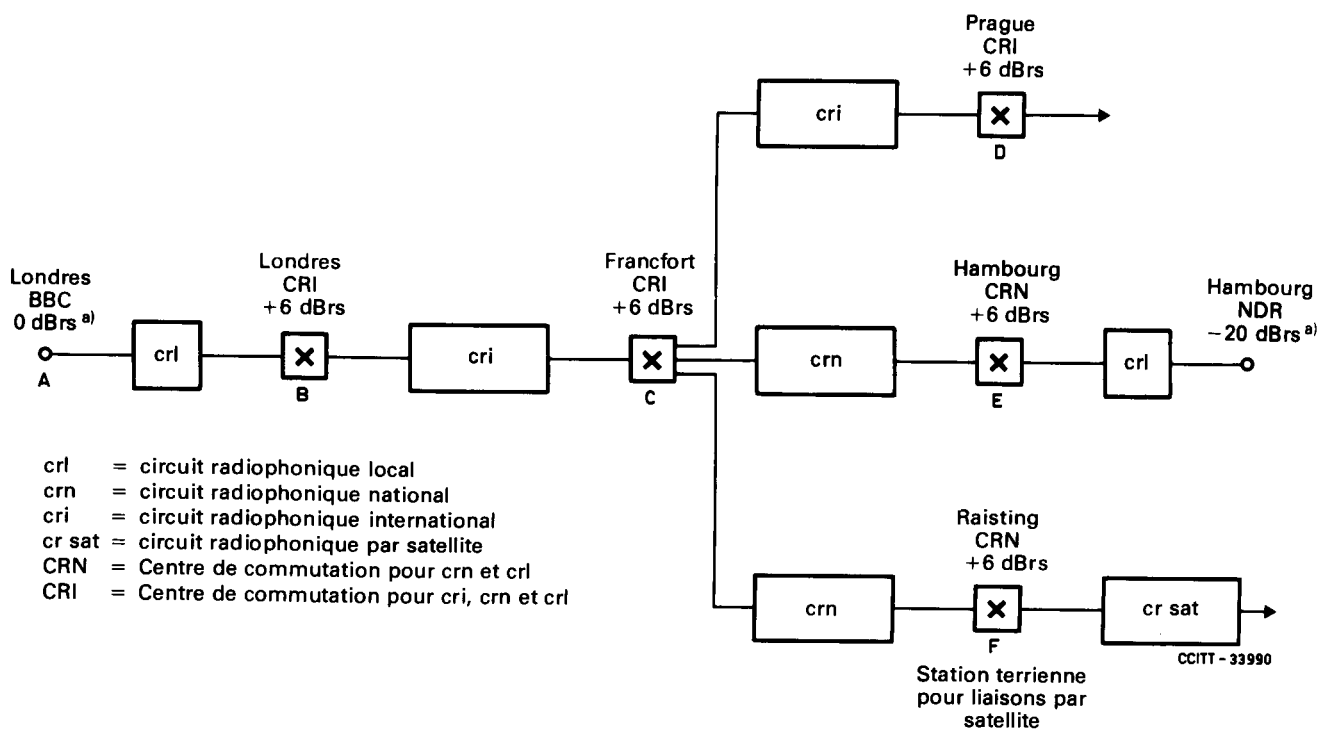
Prague
CRI
+6 dBrs

cri

D

Londres
BBC
0 dBrs a)

A

crl

Londres
CRI
+6 dBrs

B

cri

Francfort
CRI
+6 dBrs

C

crn

Hambourg
CRN
+6 dBrs

E

crl

Hambourg
NDR
−20 dBrs a)

crl = circuit radiophonique local
crn = circuit radiophonique national
cri = circuit radiophonique international
cr sat = circuit radiophonique par satellite
CRN = Centre de commutation pour crn et crl
CRI = Centre de commutation pour cri, crn et crl

crn

Raisting
CRN
+6 dBrs

F

cr sat

Station terrienne pour liaisons par satellite

CCITT - 33990